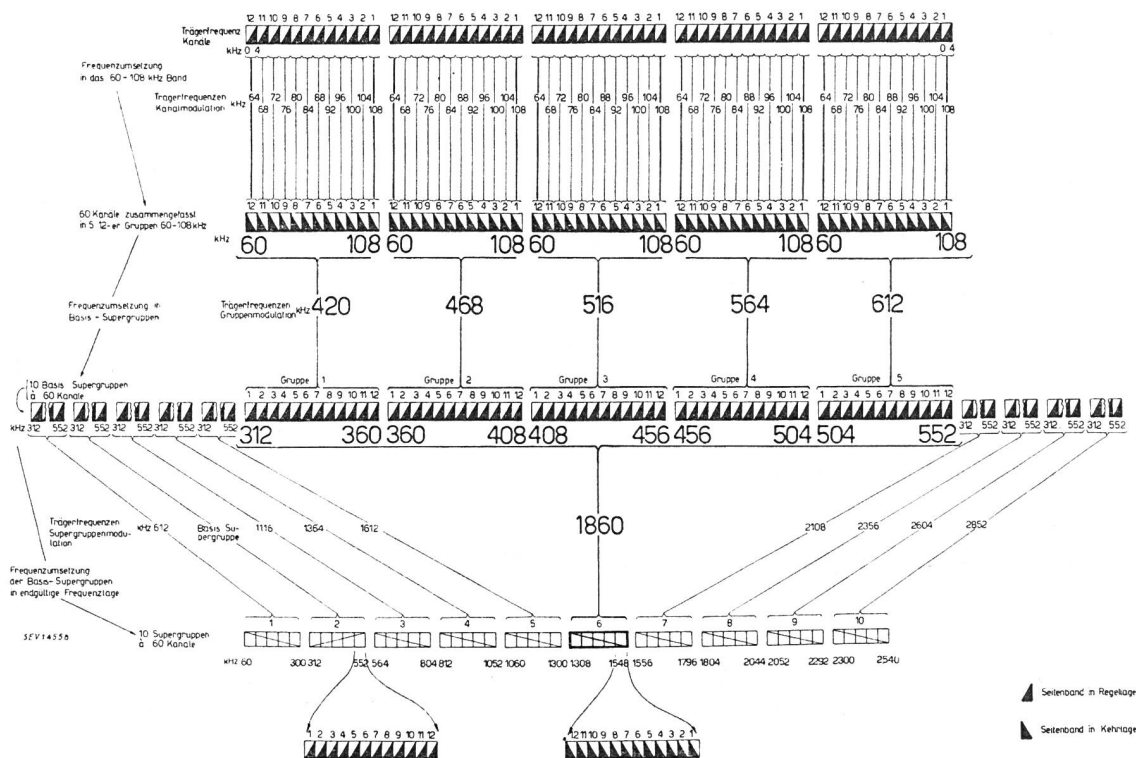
Trägerfrequenz Kanäle
12 11 10 9 8 7 6 5 4 3 2 1
12 11 10 9 8 7 6 5 4 3 2 1
12 11 10 9 8 7 6 5 4 3 2 1
12 11 10 9 8 7 6 5 4 3 2 1
12 11 10 9 8 7 6 5 4 3 2 1
kHz 0 4
0 4

Frequenzumsetzung in das 60 - 108 kHz Band

Trägerfrequenzen Kanalmodulation kHz
64 72 80 88 96 104
68 76 84 92 100 108
64 72 80 88 96 104
68 76 84 92 100 108
64 72 80 88 96 104
68 76 84 92 100 108
64 72 80 88 96 104
68 76 84 92 100 108
64 72 80 88 96 104
68 76 84 92 100 108

12 11 10 9 8 7 6 5 4 3 2 1
12 11 10 9 8 7 6 5 4 3 2 1
12 11 10 9 8 7 6 5 4 3 2 1
12 11 10 9 8 7 6 5 4 3 2 1
12 11 10 9 8 7 6 5 4 3 2 1

60 Kanäle zusammengefasst in 5 12-er Gruppen 60-108 kHz

kHz 60 108 60 108 60 108 60 108 60 108

Frequenzumsetzung in Basis - Supergruppen

Trägerfrequenzen Gruppenmodulation kHz 420 468 516 564 612

10 Basis Supergruppen à 60 Kanäle

Gruppe 1
1 2 3 4 5 6 7 8 9 10 11 12
Gruppe 2
1 2 3 4 5 6 7 8 9 10 11 12
Gruppe 3
1 2 3 4 5 6 7 8 9 10 11 12
Gruppe 4
1 2 3 4 5 6 7 8 9 10 11 12
Gruppe 5
1 2 3 4 5 6 7 8 9 10 11 12

kHz 312 552 312 552 312 552 312 552 312 552
312 360 360 408 408 456 456 504 504 552
312 552 312 552 312 552 312 552 312 552

Trägerfrequenzen Supergruppenmodulation
kHz 612
Basis Supergruppe
1116 1364 1612
1860
2108 2356 2604 2852

Frequenzumsetzung der Basis- Supergruppen in endgültige Frequenzlage

SEV14556

10 Supergruppen à 60 Kanäle

1 2 3 4 5 6 7 8 9 10

kHz 60 300 312 552 564 804 812 1052 1060 1300 1308 1548 1556 1796 1804 2044 2052 2292 2300 2540

1 2 3 4 5 6 7 8 9 10 11 12
12 11 10 9 8 7 6 5 4 3 2 1

Seitenband in Regellage
Seitenband in Kehrlage